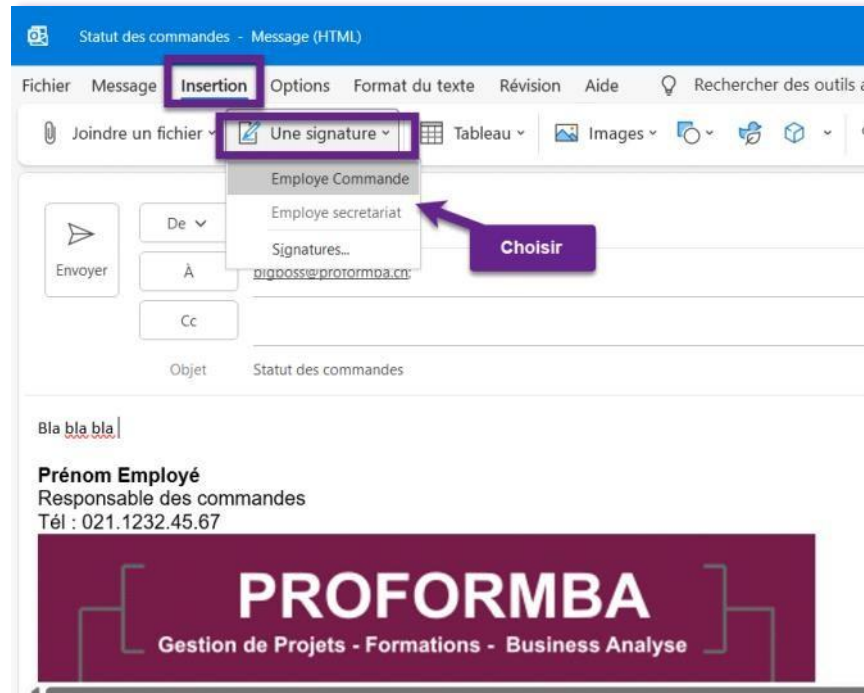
Statut des commandes - Message (HTML)

Fichier Message Insertion Options Format du texte Révision Aide Rechercher des outils

Joindre un fichier Une signature Tableau Images

Employe Commande
Employe secretariat
Signatures...

Choisir

Envoyer

De

À bigboss@proformba.ch;

Cc

Objet Statut des commandes

Bla bla bla

Prénom Employé
Responsable des commandes
Tél : 021.1232.45.67

PROFORMBA
Gestion de Projets - Formations - Business Analyse